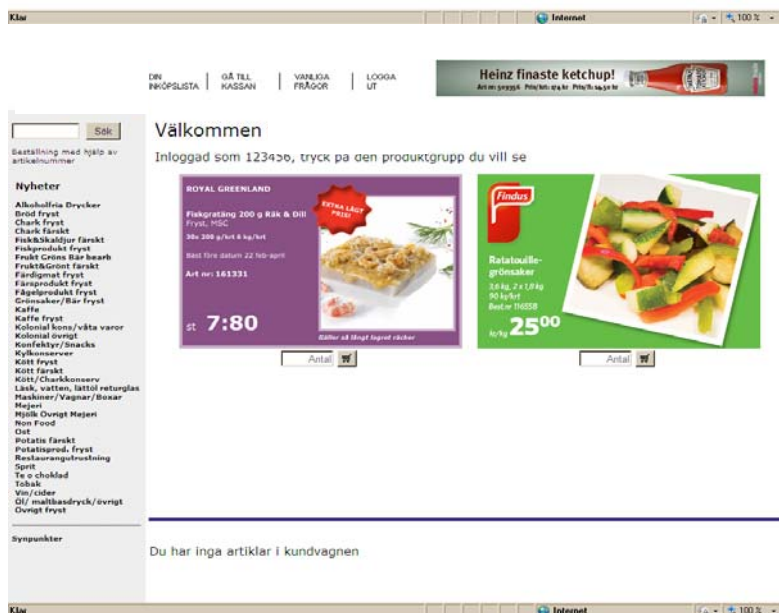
Klar

Internet

100 %

DIN INKÖPSLISTA | GÅ TILL KASSAN | VANLIGA FRÅGOR | LOGGA UT

Heinz finaste ketchup!

Art nr: 503556 Pris/krt: 174,80 Pris/fl: 14,50 kr

Sök

Beställning med hjälp av artikelnummer

Nyheter

Alkoholfria Drycker
Bröd fryst
Chark fryst
Chark färskt
Fisk&Skaldjur färskt
Fiskprodukt fryst
Frukt Gröns Bär bearb
Frukt&Grönt färskt
Färdigmat fryst
Färsprodukt fryst
Fågelprodukt fryst
Grönsaker/Bär fryst
Kaffe
Kaffe fryst
Kolonial kons/våta varor
Kolonial övrigt
Konfektyr/Snacks
Kylkonserver
Kött fryst
Kött färskt
Kött/Charkkonserv
Läsk, vatten, lättöl returglas
Maskiner/Vagnar/Boxar
Mejeri
Mjölk Övrigt Mejeri
Non Food
Ost
Potatis färskt
Potatisprod. fryst
Restaurangutrustning
Sprit
Te o choklad
Tobak
Vin/cider
Öl/ maltbasdryck/övrigt
Övrigt fryst

Synpunkter

Välkommen

Inloggad som 123456, tryck på den produktgrupp du vill se

ROYAL GREENLAND

Fiskgratäng 200 g Räk & Dill
Fryst, MSC

30x 200 g/krt 6 kg/krt

Bäst före datum 22 feb-april

Art nr: 161331

EXTRA LÅGT PRIS!

st 7:80

Gäller så långt lagret räcker

Antal

Findus

Ratatouille-grönsaker

3,6 kg, 2 x 1,8 kg
90 kg/krt
Best.nr 116558

kr/kg 25 00

Antal

Du har inga artiklar i kundvagnen

Klar

Internet

100 %